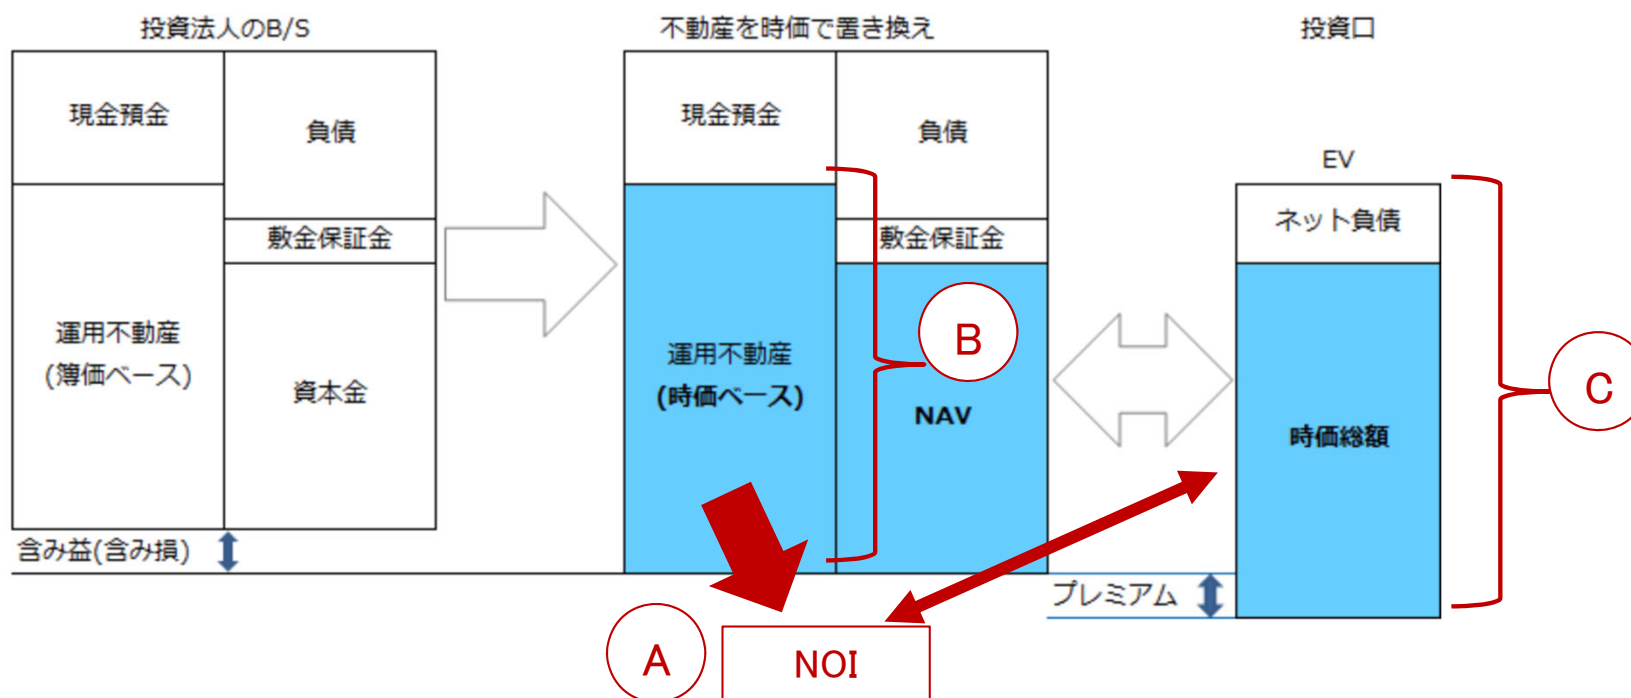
投資法人のB/S

| 現金預金 | 負債 |
|---|---|
| 運用不動産（簿価ベース） | 敷金保証金 |
| | 資本金 |

含み益(含み損)

不動産を時価で置き換え

| 現金預金 | 負債 |
|---|---|
| 運用不動産（時価ベース） | 敷金保証金 |
| | NAV |

B

投資口

EV

ネット負債

時価総額

C

プレミアム

A

NOI